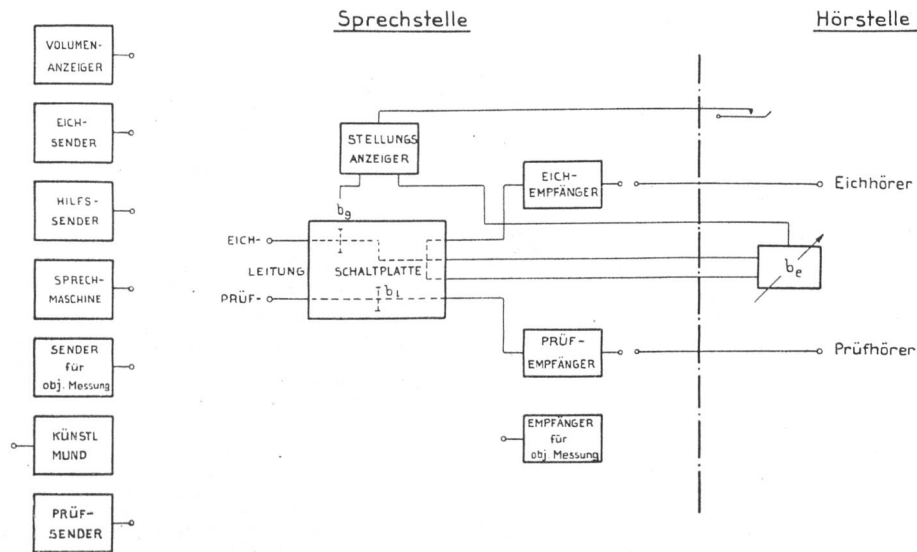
Sprechstelle

Hörstelle

VOLUMEN-ANZEIGER

EICH-SENDER

HILFS-SENDER

SPRECH-MASCHINE

SENDER für obj. Messung

KÜNSTL MUND

PRÜF-SENDER

STELLUNGS ANZEIGER

$b_g$

EICH-

LEITUNG

PRÜF-

SCHALTPLATTE

$b_L$

EICH-EMPFÄNGER

PRÜF-EMPFÄNGER

EMPFÄNGER für obj. Messung

$b_e$

Eichhörer

Prüfhörer